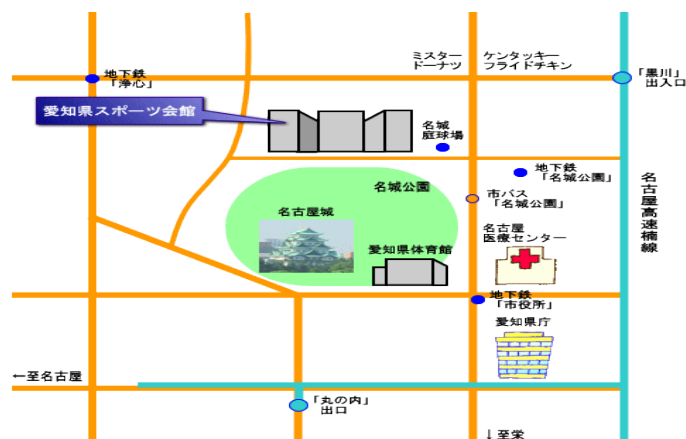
地下鉄
「浄心」

ミスター
ドーナツ

ケンタッキー
フライドチキン

「黒川」
出入口

愛知県スポーツ会館

名城
庭球場

地下鉄
「名城公園」

名城公園

市バス
「名城公園」

名古屋高速楠線

名古屋城

名古屋
医療センター

愛知県体育館

地下鉄
「市役所」

愛知県庁

←至名古屋

「丸の内」
出口

↓至栄